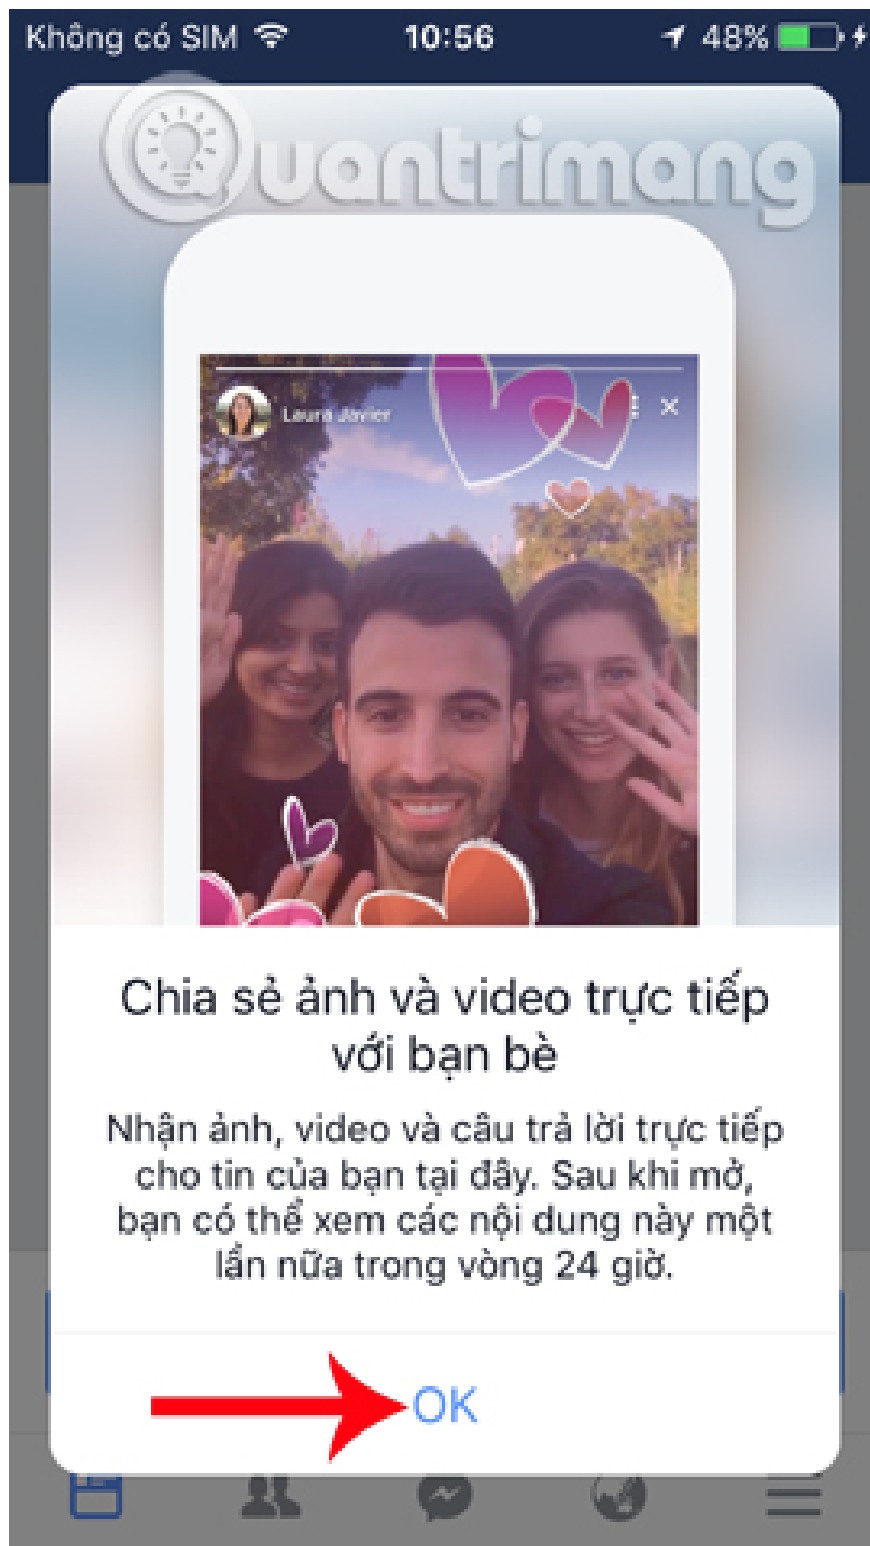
Không có SIM 10:56 48%

Quantrimang

Laura Javier

Chia sẻ ảnh và video trực tiếp với bạn bè

Nhận ảnh, video và câu trả lời trực tiếp cho tin của bạn tại đây. Sau khi mở, bạn có thể xem các nội dung này một lần nữa trong vòng 24 giờ.

OK